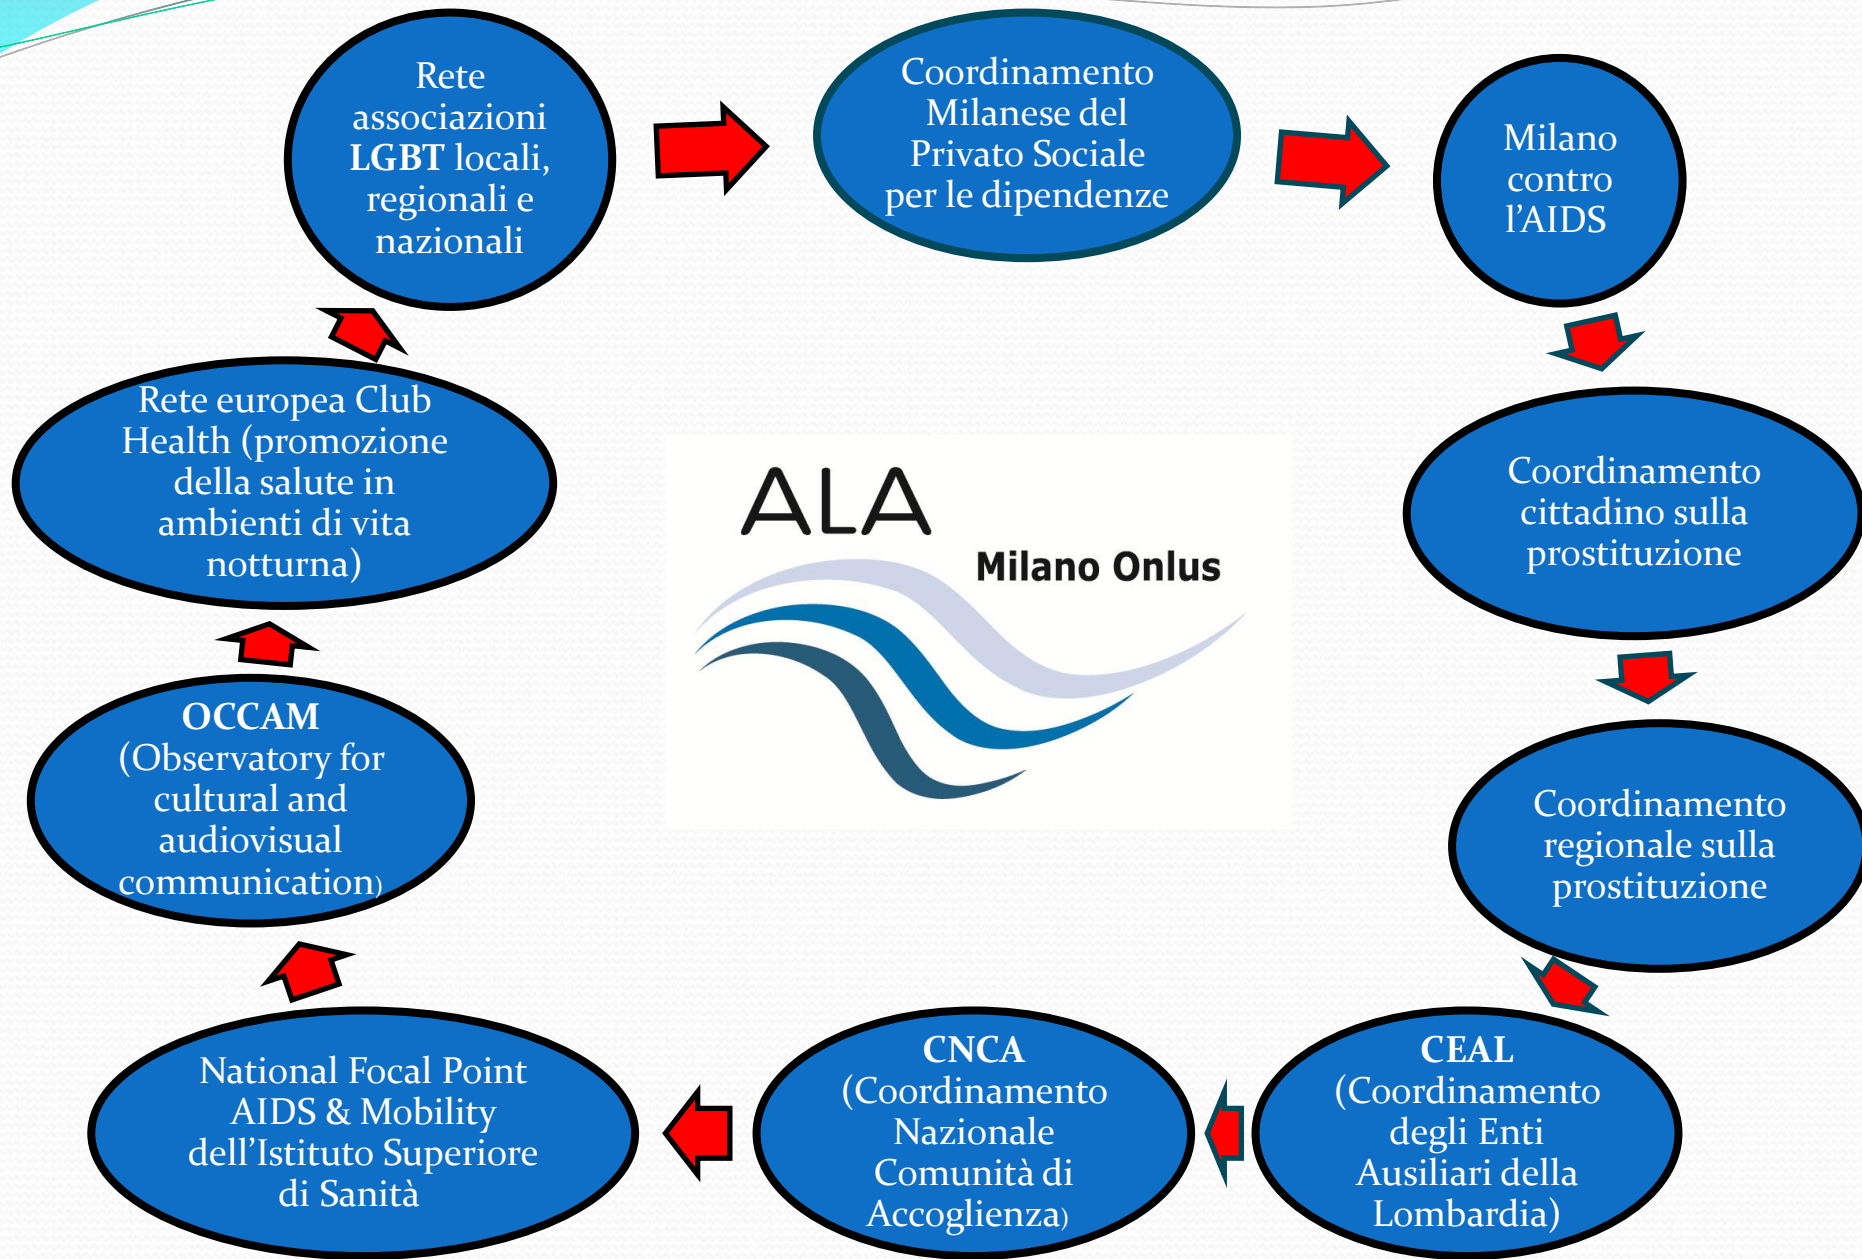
Rete associazioni **LGBT** locali, regionali e nazionali

Coordinamento Milanese del Privato Sociale per le dipendenze

Milano contro l'AIDS

Coordinamento cittadino sulla prostituzione

Coordinamento regionale sulla prostituzione

**CEAL** (Coordinamento degli Enti Ausiliari della Lombardia)

**CNCA** (Coordinamento Nazionale Comunità di Accoglienza)

National Focal Point AIDS & Mobility dell'Istituto Superiore di Sanità

**OCCAM** (Observatory for cultural and audiovisual communication)

Rete europea Club Health (promozione della salute in ambienti di vita notturna)

ALA
Milano Onlus